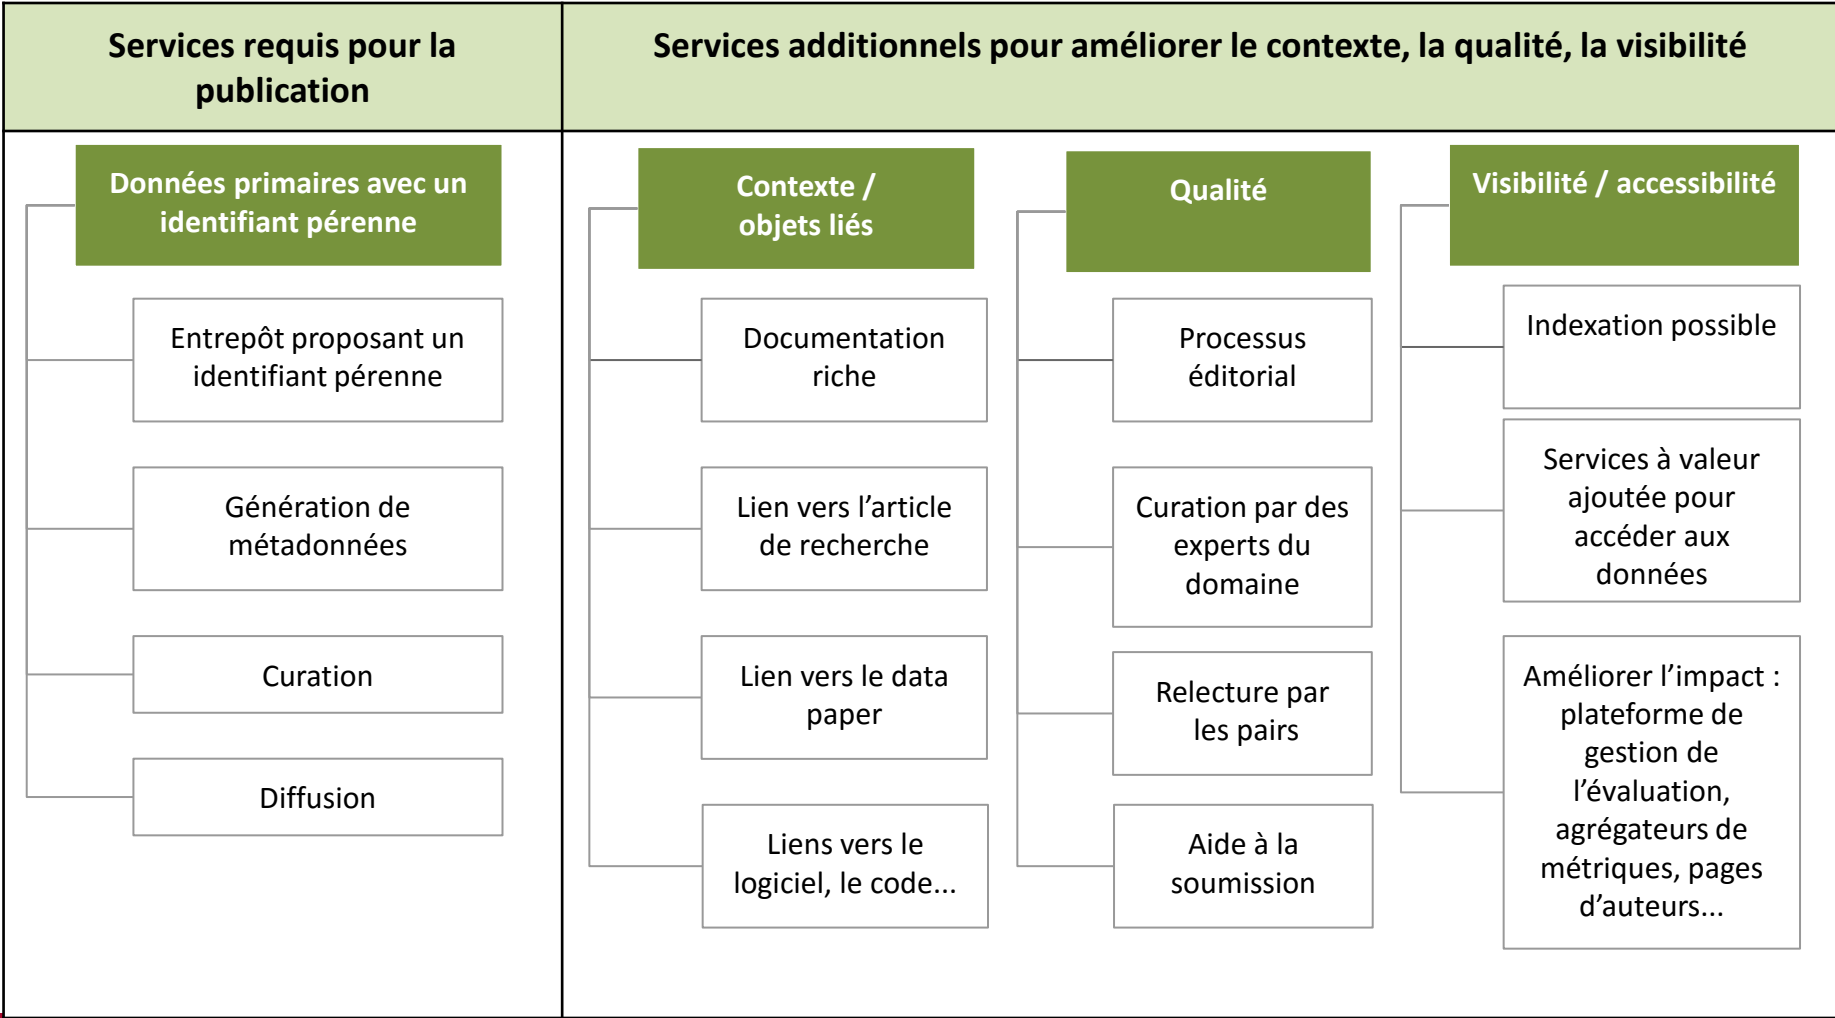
Services requis pour la publication

Services additionnels pour améliorer le contexte, la qualité, la visibilité

Données primaires avec un identifiant pérenne

Entrepôt proposant un identifiant pérenne

Génération de métadonnées

Curation

Diffusion

Contexte / objets liés

Documentation riche

Lien vers l'article de recherche

Lien vers le data paper

Liens vers le logiciel, le code...

Qualité

Processus éditorial

Curation par des experts du domaine

Relecture par les pairs

Aide à la soumission

Visibilité / accessibilité

Indexation possible

Services à valeur ajoutée pour accéder aux données

Améliorer l'impact : plateforme de gestion de l'évaluation, agrégateurs de métriques, pages d'auteurs...